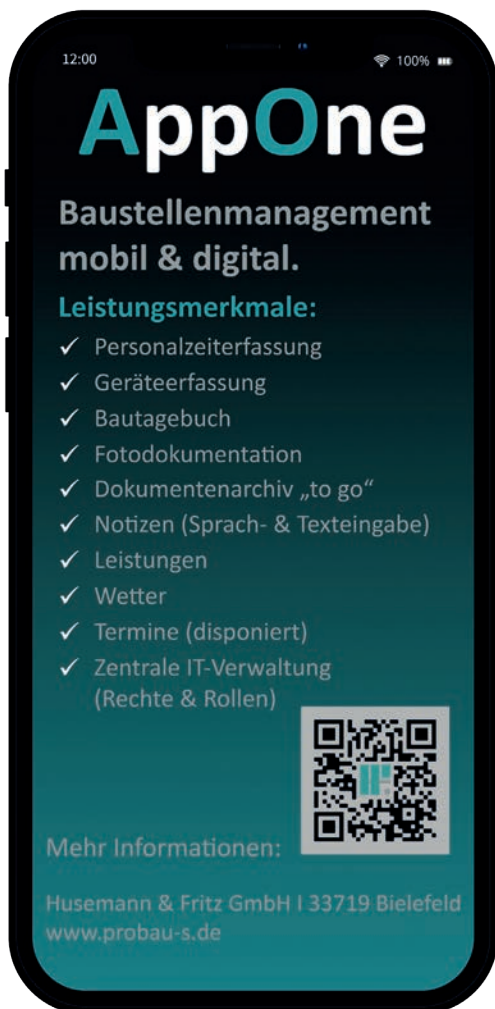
12:00

100%

AppOne

Baustellenmanagement mobil & digital.

Leistungsmerkmale:

✓ Personalzeiterfassung
✓ Geräteerfassung
✓ Bautagebuch
✓ Fotodokumentation
✓ Dokumentenarchiv „to go“
✓ Notizen (Sprach- & Texteingabe)
✓ Leistungen
✓ Wetter
✓ Termine (disponiert)
✓ Zentrale IT-Verwaltung (Rechte & Rollen)

Mehr Informationen:

Husemann & Fritz GmbH I 33719 Bielefeld
www.probau-s.de